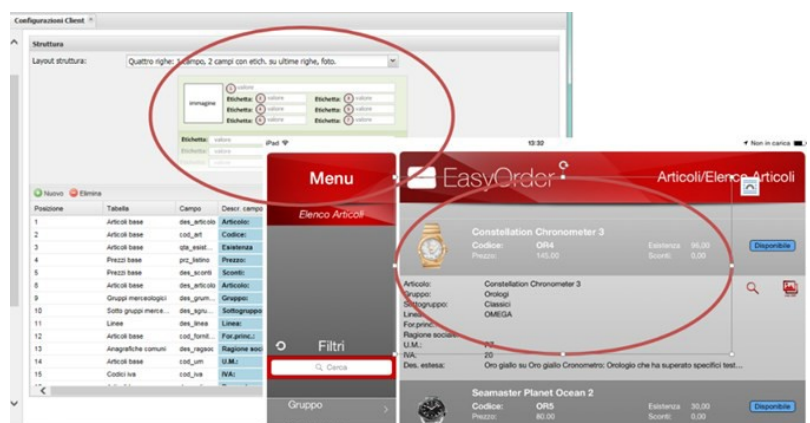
Configurazioni Client

Struttura

Layout struttura: Quattro righe: 1 campo, 2 campi con etich. su ultime righe, foto.

immagine

valore

Etichetta: valore Etichetta: valore
Etichetta: valore Etichetta: valore
Etichetta: valore Etichetta: valore

Etichetta: valore
Etichetta: valore
Etichetta: valore

Nuovo Elimina

| Posizione | Tabella | Campo | Descr. campo |
|---|---|---|---|
| 1 | Articoli base | des_articolo | Articolo: |
| 2 | Articoli base | cod_art | Codice: |
| 3 | Articoli base | qta_esist... | Esistenza |
| 4 | Prezzi base | prz_listino | Prezzo: |
| 5 | Prezzi base | des_sconti | Sconti: |
| 6 | Articoli base | des_articolo | Articolo: |
| 8 | Gruppi merceologici | des_grum... | Gruppo: |
| 10 | Sotto gruppi merce... | des_sgru... | Sottogruppo |
| 11 | Linee | des_linea | Linea: |
| 12 | Articoli base | cod_fornit... | For.princ.: |
| 13 | Anagrafiche comuni | des_ragsoc | Ragione soci |
| 14 | Articoli base | cod_um | U.M.: |
| 15 | Codici iva | cod_iva | IVA: |

iPad 13:32 Non in carica

Menu

Elenco Articoli

Filtri

Cerca

Gruppo

EasyOrder

Articoli/Elenco Articoli

Constellation Chronometer 3
Codice: OR4 Esistenza 96,00
Prezzo: 145,00 Sconti: 0,00

Disponibile

Articolo: Constellation Chronometer 3
Gruppo: Orologi
Sottogruppo: Classici
Linea: OMEGA
For.princ.:
Ragione sociale:
U.M.: PZ
IVA: 20
Des. estesa: Oro giallo su Oro giallo Cronometro: Orologio che ha superato specifici test....

Seamaster Planet Ocean 2
Codice: OR5 Esistenza 30,00
Prezzo: 80,00 Sconti: 0,00

Disponibile